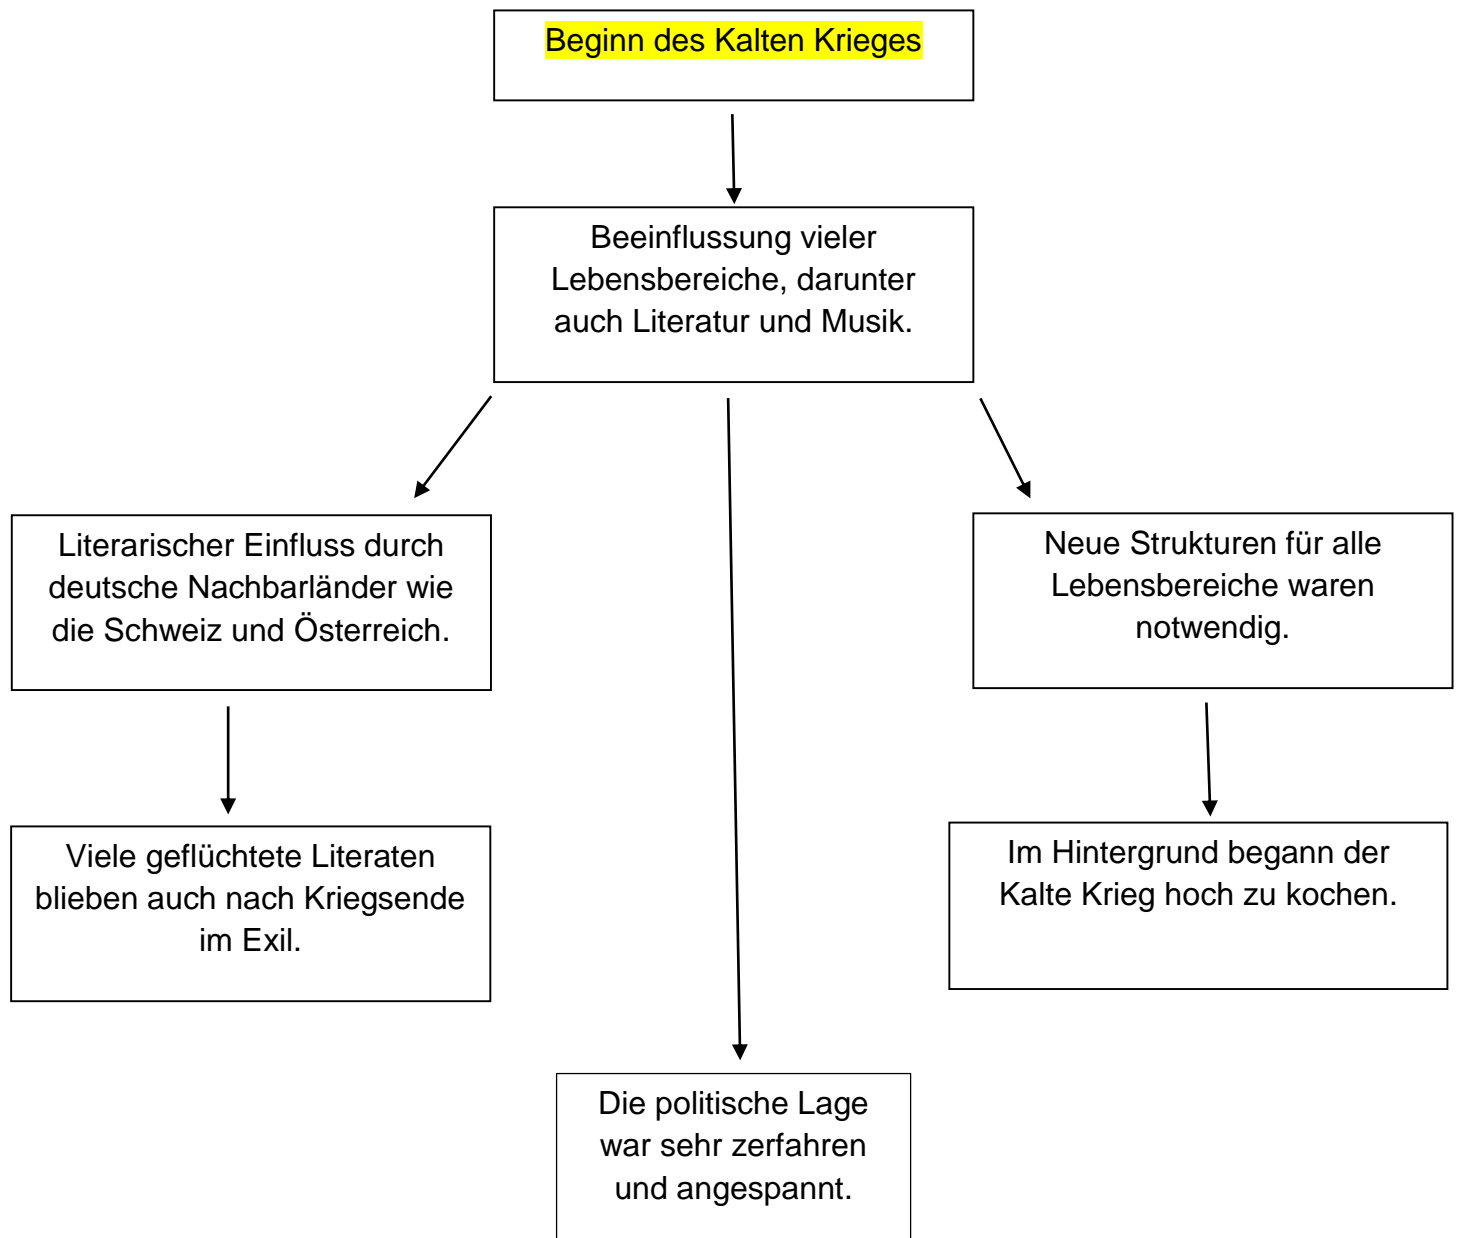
Beginn des Kalten Krieges

Beeinflussung vieler Lebensbereiche, darunter auch Literatur und Musik.

Literarischer Einfluss durch deutsche Nachbarländer wie die Schweiz und Österreich.

Neue Strukturen für alle Lebensbereiche waren notwendig.

Viele geflüchtete Literaten blieben auch nach Kriegsende im Exil.

Im Hintergrund begann der Kalte Krieg hoch zu kochen.

Die politische Lage war sehr zerfahren und angespannt.